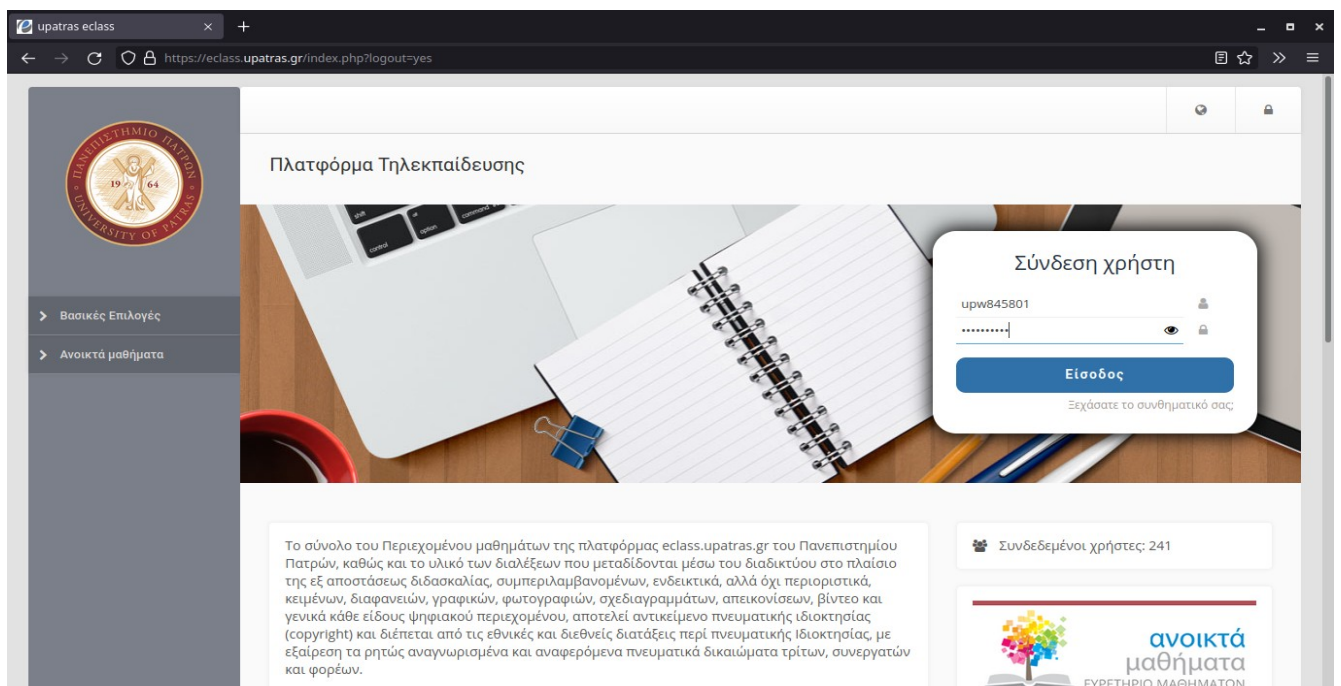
upatras eclass
https://eclass.upatras.gr/index.php?logout=yes

ΠΑΝΕΠΙΣΤΗΜΙΟ ΠΑΤΡΩΝ
19 64
UNIVERSITY OF PATRAS

Βασικές Επιλογές
Ανοικτά μαθήματα

Πλατφόρμα Τηλεκπαίδευσης

shift
control
option
command

Σύνδεση χρήστη
upw845801
••••••••••
Είσοδος
Ξεχάσατε το συνθηματικό σας;

Το σύνολο του Περιεχομένου μαθημάτων της πλατφόρμας eclass.upatras.gr του Πανεπιστημίου Πατρών, καθώς και το υλικό των διαλέξεων που μεταδίδονται μέσω του διαδικτύου στο πλαίσιο της εξ αποστάσεως διδασκαλίας, συμπεριλαμβανομένων, ενδεικτικά, αλλά όχι περιοριστικά, κειμένων, διαφανειών, γραφικών, φωτογραφιών, σχεδιαγραμμάτων, απεικονίσεων, βίντεο και γενικά κάθε είδους ψηφιακού περιεχομένου, αποτελεί αντικείμενο πνευματικής ιδιοκτησίας (copyright) και διέπεται από τις εθνικές και διεθνείς διατάξεις περί πνευματικής Ιδιοκτησίας, με εξαίρεση τα ρητώς αναγνωρισμένα και αναφερόμενα πνευματικά δικαιώματα τρίτων, συνεργατών και φορέων.

Συνδεδεμένοι χρήστες: 241

ανοικτά
μαθήματα
ΕΥΡΕΤΗΡΙΟ ΜΑΘΗΜΑΤΩΝ